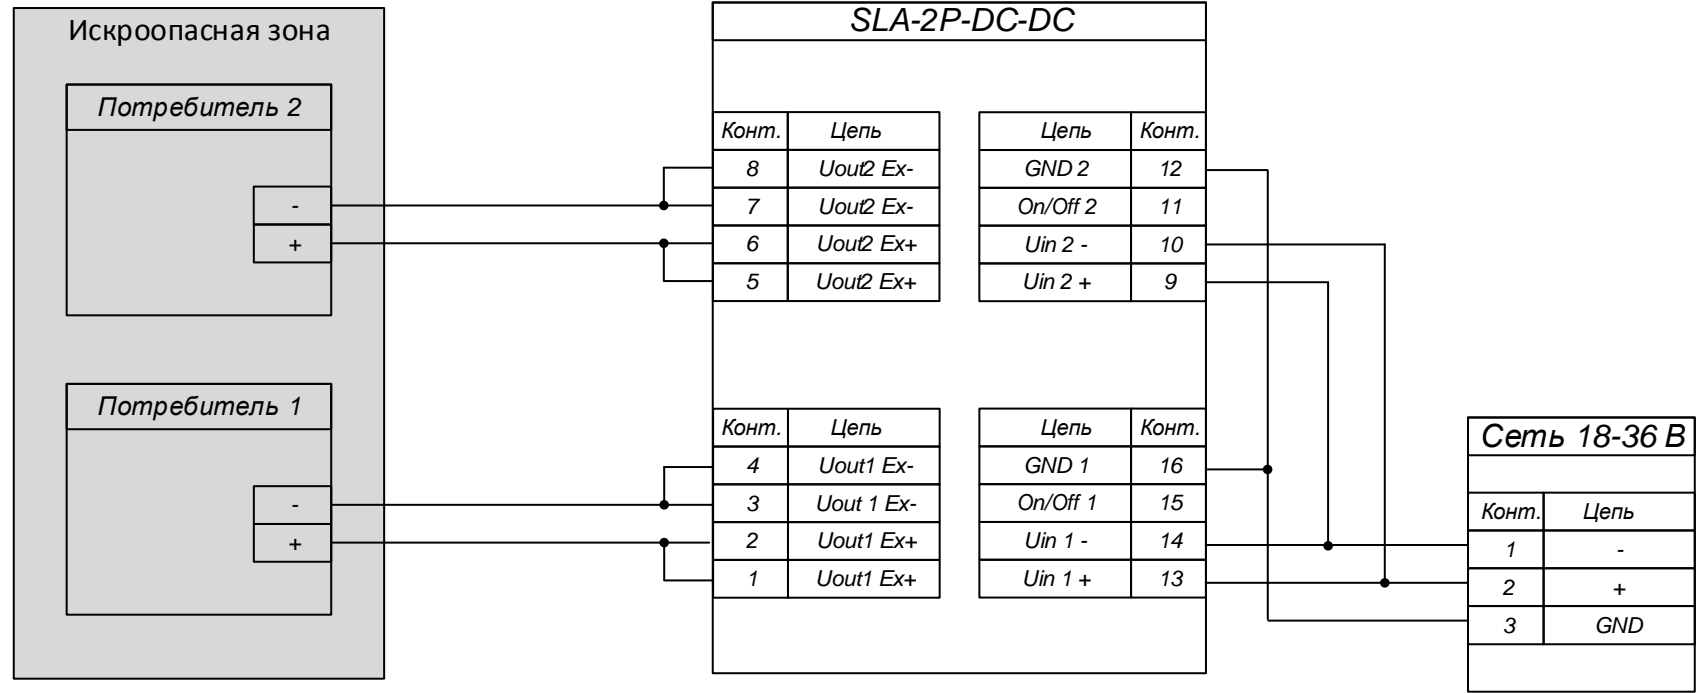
Искроопасная зона

Потребитель 2

-
+

Потребитель 1

-
+

SLA-2P-DC-DC

| Конт. | Цепь |
|---|---|
| 8 | Uout2 Ex- |
| 7 | Uout2 Ex- |
| 6 | Uout2 Ex+ |
| 5 | Uout2 Ex+ |

| Цепь | Конт. |
|---|---|
| GND 2 | 12 |
| On/Off 2 | 11 |
| Uin 2 - | 10 |
| Uin 2 + | 9 |

| Конт. | Цепь |
|---|---|
| 4 | Uout1 Ex- |
| 3 | Uout 1 Ex- |
| 2 | Uout1 Ex+ |
| 1 | Uout1 Ex+ |

| Цепь | Конт. |
|---|---|
| GND 1 | 16 |
| On/Off 1 | 15 |
| Uin 1 - | 14 |
| Uin 1 + | 13 |

Сеть 18-36 В

| Конт. | Цепь |
|---|---|
| 1 | - |
| 2 | + |
| 3 | GND |